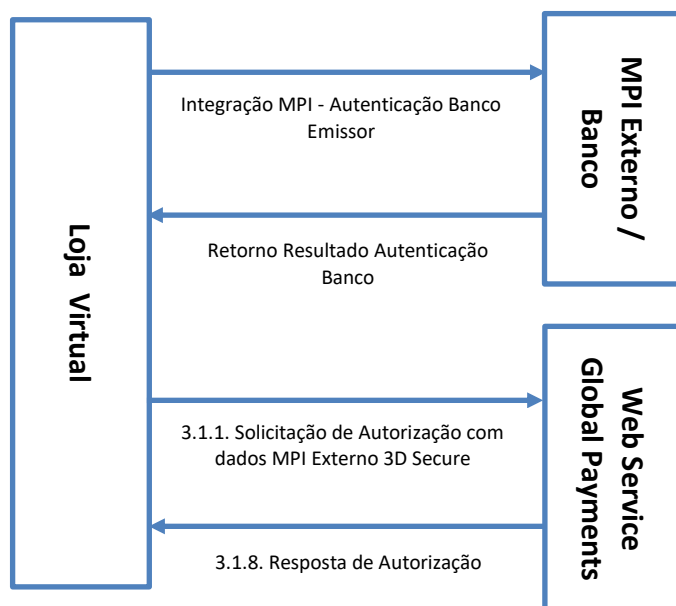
Loja Virtual

Integração MPI - Autenticação Banco Emissor

MPI Externo / Banco

Retorno Resultado Autenticação Banco

3.1.1. Solicitação de Autorização com dados MPI Externo 3D Secure

Web Service Global Payments

3.1.8. Resposta de Autorização